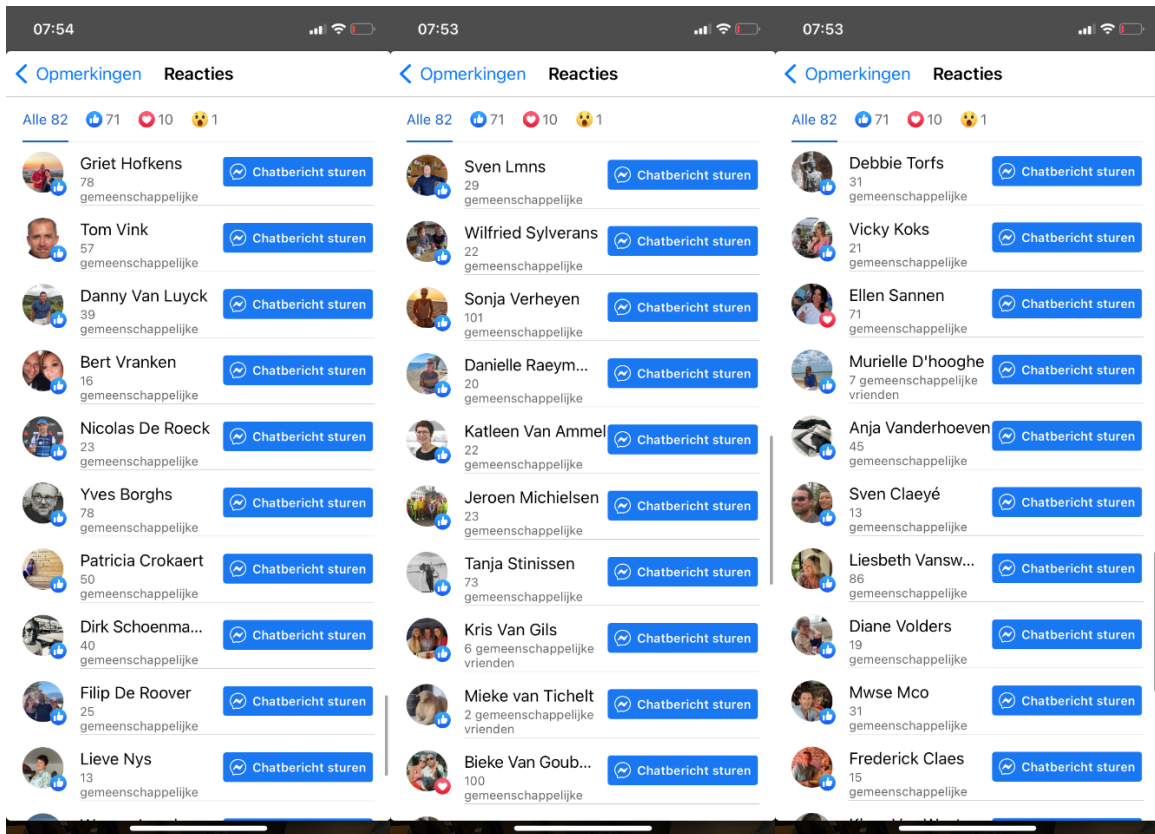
07:54

Opmerkingen Reacties

Alle 82 71 10 1

Griet Hofkens
78 gemeenschappelijke
Chatbericht sturen

Tom Vink
57 gemeenschappelijke
Chatbericht sturen

Danny Van Luyck
39 gemeenschappelijke
Chatbericht sturen

Bert Vranken
16 gemeenschappelijke
Chatbericht sturen

Nicolas De Roeck
23 gemeenschappelijke
Chatbericht sturen

Yves Borghs
78 gemeenschappelijke
Chatbericht sturen

Patricia Crokaert
50 gemeenschappelijke
Chatbericht sturen

Dirk Schoenma...
40 gemeenschappelijke
Chatbericht sturen

Filip De Roover
25 gemeenschappelijke
Chatbericht sturen

Lieve Nys
13 gemeenschappelijke
Chatbericht sturen

07:53

Opmerkingen Reacties

Alle 82 71 10 1

Sven Lmns
29 gemeenschappelijke
Chatbericht sturen

Wilfried Sylverans
22 gemeenschappelijke
Chatbericht sturen

Sonja Verheyen
101 gemeenschappelijke
Chatbericht sturen

Danielle Raeym...
20 gemeenschappelijke
Chatbericht sturen

Katleen Van Ammel
22 gemeenschappelijke
Chatbericht sturen

Jeroen Michielsen
23 gemeenschappelijke
Chatbericht sturen

Tanja Stinissen
73 gemeenschappelijke
Chatbericht sturen

Kris Van Gils
6 gemeenschappelijke vrienden
Chatbericht sturen

Mieke van Tichelt
2 gemeenschappelijke vrienden
Chatbericht sturen

Bieke Van Goub...
100 gemeenschappelijke
Chatbericht sturen

07:53

Opmerkingen Reacties

Alle 82 71 10 1

Debbie Torfs
31 gemeenschappelijke
Chatbericht sturen

Vicky Koks
21 gemeenschappelijke
Chatbericht sturen

Ellen Sannen
71 gemeenschappelijke
Chatbericht sturen

Murielle D'hooghe
7 gemeenschappelijke vrienden
Chatbericht sturen

Anja Vanderhoeven
45 gemeenschappelijke
Chatbericht sturen

Sven Claeyé
13 gemeenschappelijke
Chatbericht sturen

Liesbeth Vansw...
86 gemeenschappelijke
Chatbericht sturen

Diane Volders
19 gemeenschappelijke
Chatbericht sturen

Mwse Mco
31 gemeenschappelijke
Chatbericht sturen

Frederick Claes
15 gemeenschappelijke
Chatbericht sturen